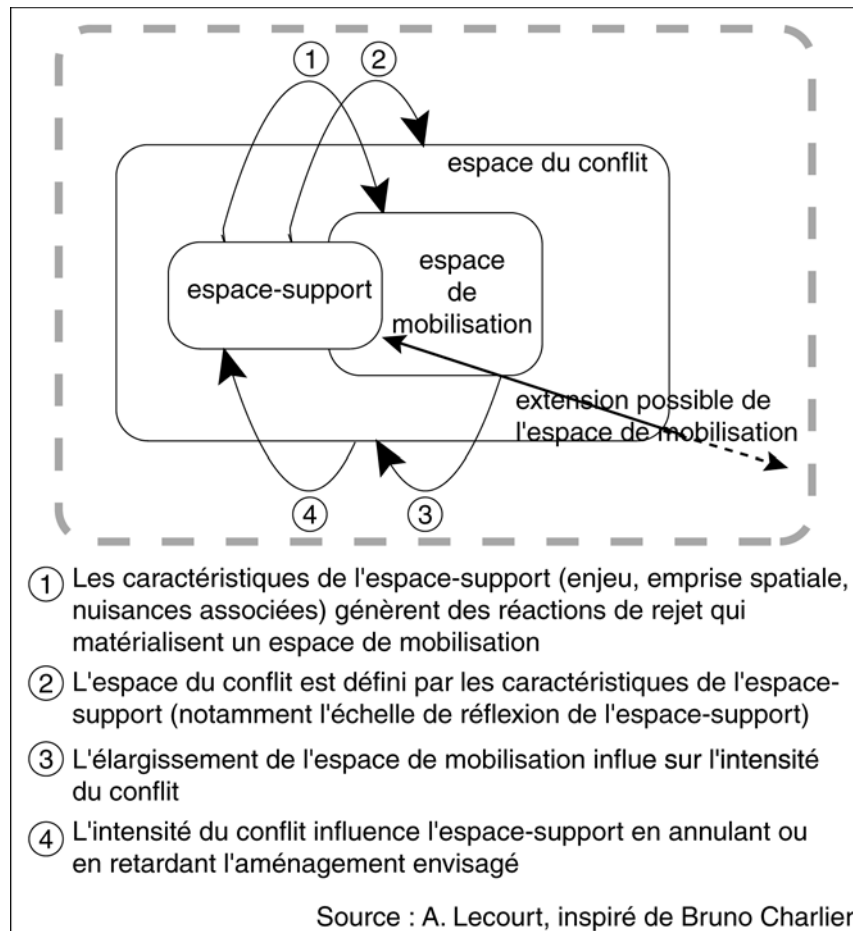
1 2

espace du conflit

espace-support

espace de mobilisation

extension possible de l'espace de mobilisation

4 3

1 Les caractéristiques de l'espace-support (enjeu, emprise spatiale, nuisances associées) génèrent des réactions de rejet qui matérialisent un espace de mobilisation

2 L'espace du conflit est défini par les caractéristiques de l'espace-support (notamment l'échelle de réflexion de l'espace-support)

3 L'élargissement de l'espace de mobilisation influe sur l'intensité du conflit

4 L'intensité du conflit influence l'espace-support en annulant ou en retardant l'aménagement envisagé

Source : A. Lecourt, inspiré de Bruno Charlier